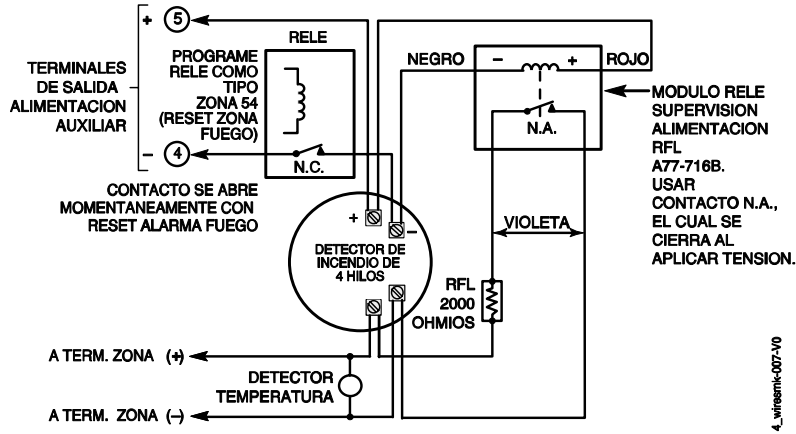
TERMINALES DE SALIDA ALIMENTACION AUXILIAR

+ 5

– 4

RELE

PROGRAME RELE COMO TIPO ZONA 54 (RESET ZONA FUEGO)

N.C.

CONTACTO SE ABRE MOMENTANEAMENTE CON RESET ALARMA FUEGO

NEGRO

–

+

ROJO

N.A.

MODULO RELE SUPERVISION ALIMENTACION RFL A77-716B. USAR CONTACTO N.A., EL CUAL SE CIERRA AL APLICAR TENSION.

+

–

DETECTOR DE INCENDIO DE 4 HILOS

VIOLETA

RFL 2000 OHMIOS

A TERM. ZONA (+)

DETECTOR TEMPERATURA

A TERM. ZONA (–)

4_wiresmk-007-V0